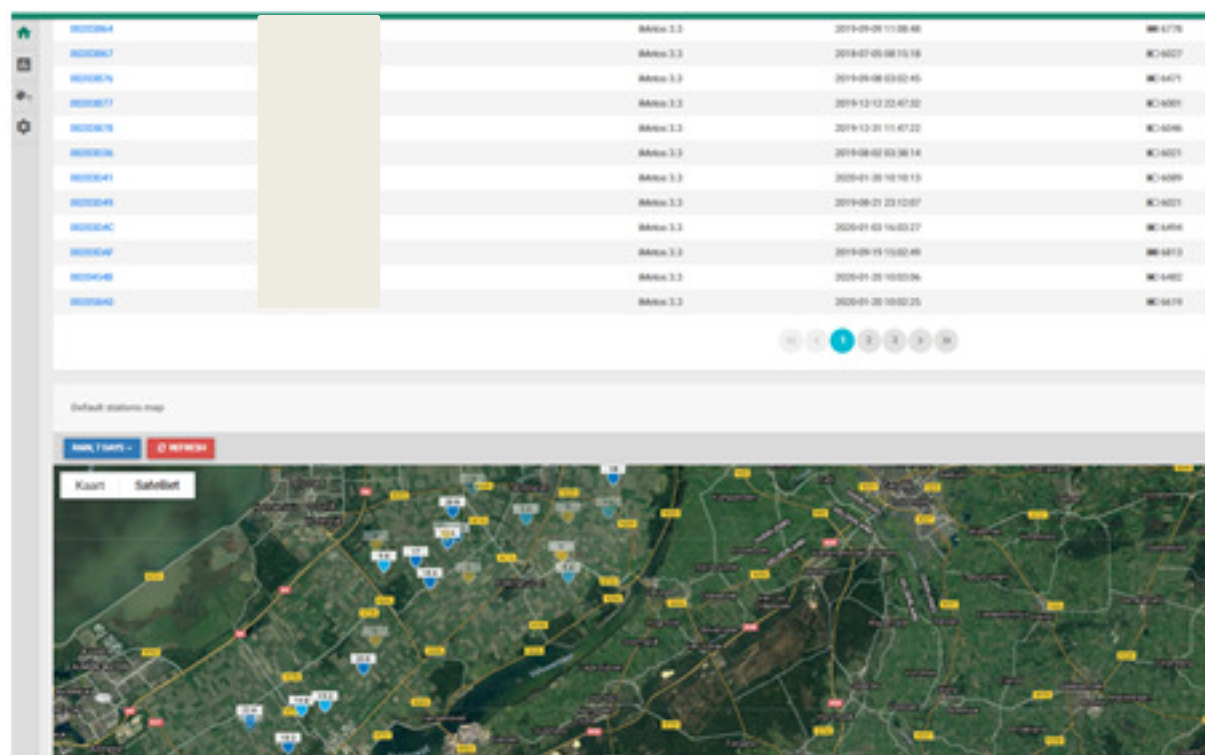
| | | | |
|---|---|---|---|
| 00203B64 | iMetos 3.3 | 2019-09-09 11:08:48 | 6776 |
| 00203B67 | iMetos 3.3 | 2018-07-05 08:15:18 | 6027 |
| 00203B76 | iMetos 3.3 | 2019-09-08 03:02:45 | 6471 |
| 00203B77 | iMetos 3.3 | 2019-12-12 22:47:32 | 6001 |
| 00203B78 | iMetos 3.3 | 2019-12-31 11:47:22 | 6046 |
| 00203D36 | iMetos 3.3 | 2019-08-02 03:38:14 | 6021 |
| 00203D41 | iMetos 3.3 | 2020-01-20 10:10:13 | 6089 |
| 00203D49 | iMetos 3.3 | 2019-08-21 23:12:07 | 6021 |
| 00203D4C | iMetos 3.3 | 2020-01-03 16:03:27 | 6494 |
| 00203D4F | iMetos 3.3 | 2019-09-19 15:02:49 | 6813 |
| 002045B | iMetos 3.3 | 2020-01-20 10:03:06 | 6482 |
| 00205842 | iMetos 3.3 | 2020-01-20 10:02:25 | 6619 |

1 2 3

Default stations map

RAIN, 7 DAYS ▾ REFRESH

Kaart Satelliet